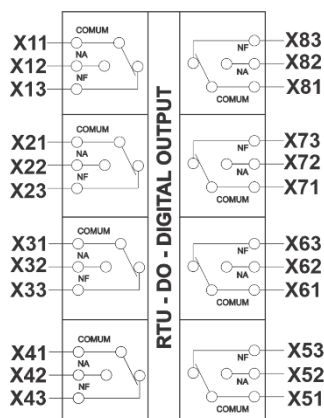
X11 COMUM
X12 NA
X13 NF

X21 COMUM
X22 NA
X23 NF

X31 COMUM
X32 NA
X33 NF

X41 COMUM
X42 NA
X43 NF

RTU - DO - DIGITAL OUTPUT

NF X83
NA X82
COMUM X81

NF X73
NA X72
COMUM X71

NF X63
NA X62
COMUM X61

NF X53
NA X52
COMUM X51